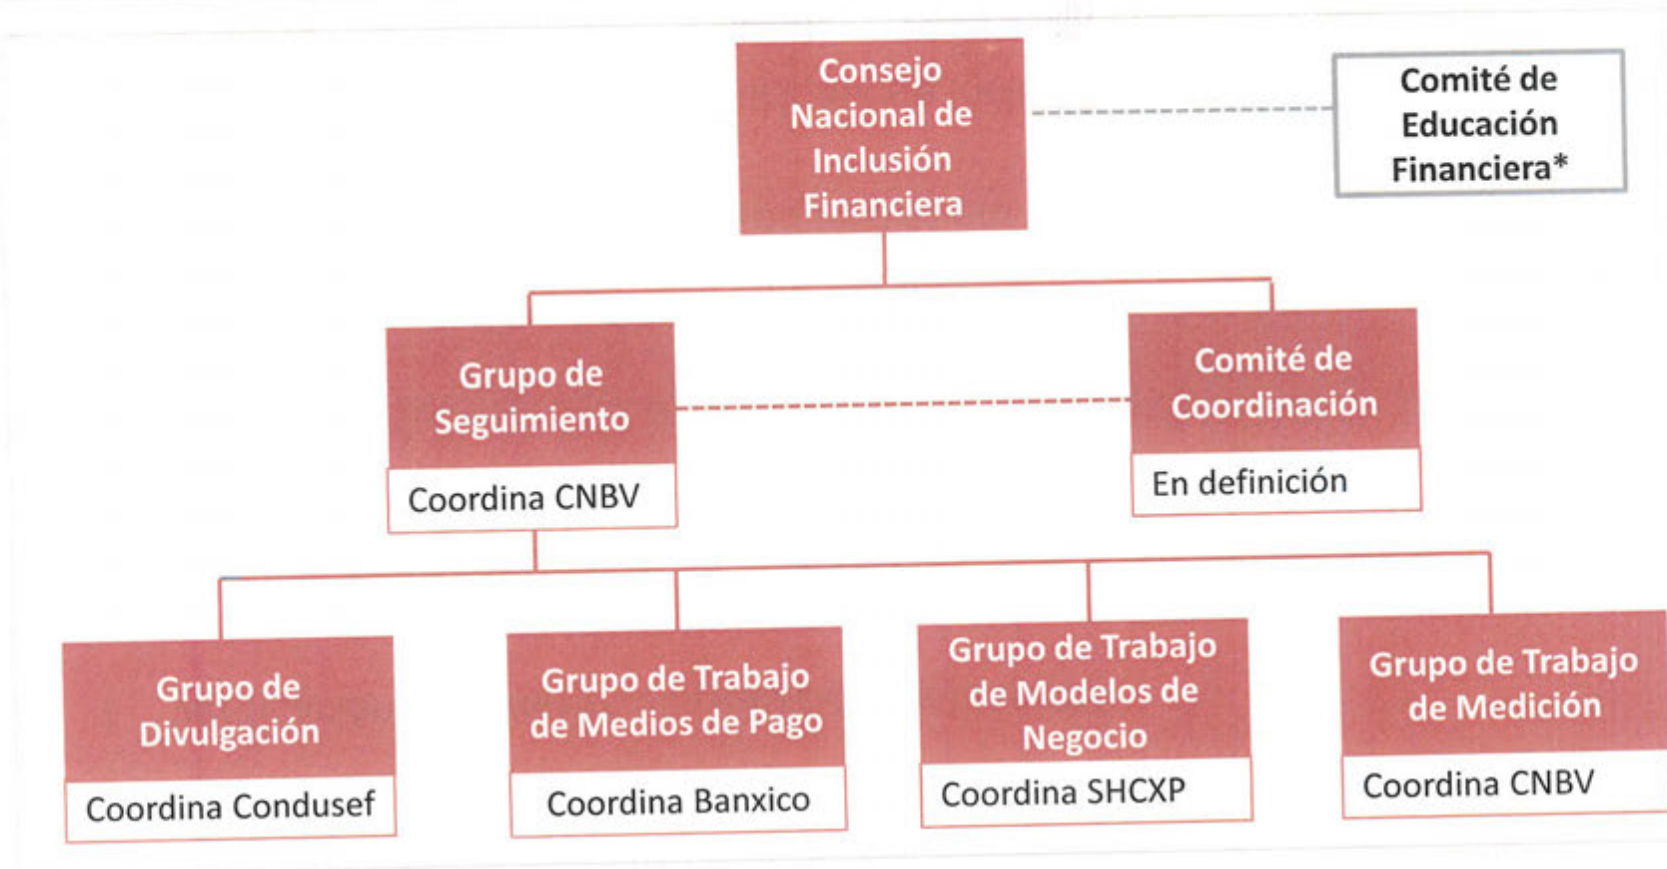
Consejo Nacional de Inclusión Financiera

Comité de Educación Financiera*

Grupo de Seguimiento

Coordina CNBV

Comité de Coordinación

En definición

Grupo de Divulgación

Coordina Condusef

Grupo de Trabajo de Medios de Pago

Coordina Banxico

Grupo de Trabajo de Modelos de Negocio

Coordina SHCXP

Grupo de Trabajo de Medición

Coordina CNBV